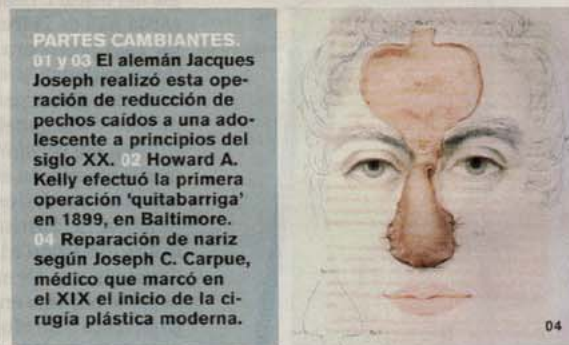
PARTES CAMBIANTES. 01 y 03 El alemán Jacques Joseph realizó esta operación de reducción de pechos caídos a una adolescente a principios del siglo XX. 02 Howard A. Kelly efectuó la primera operación 'quitabarriga' en 1899, en Baltimore. 04 Reparación de nariz según Joseph C. Carpue, médico que marcó en el XIX el inicio de la cirugía plástica moderna.

04